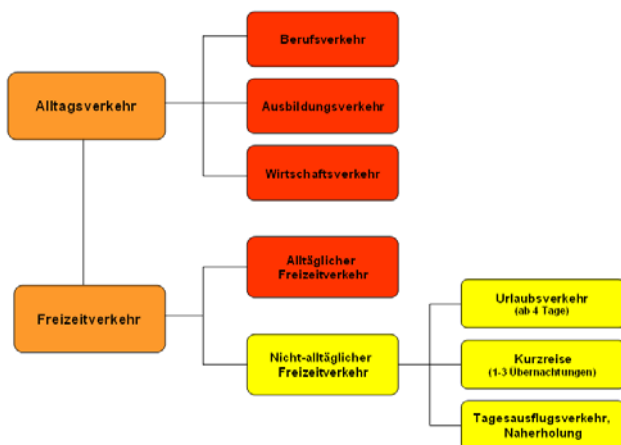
Alltagsverkehr

Berufsverkehr

Ausbildungsverkehr

Wirtschaftsverkehr

Freizeitverkehr

Alltäglicher Freizeitverkehr

Nicht-alltäglicher Freizeitverkehr

Urlaubsverkehr (ab 4 Tage)

Kurzreise (1-3 Übernachtungen)

Tagesausflugsverkehr, Naherholung